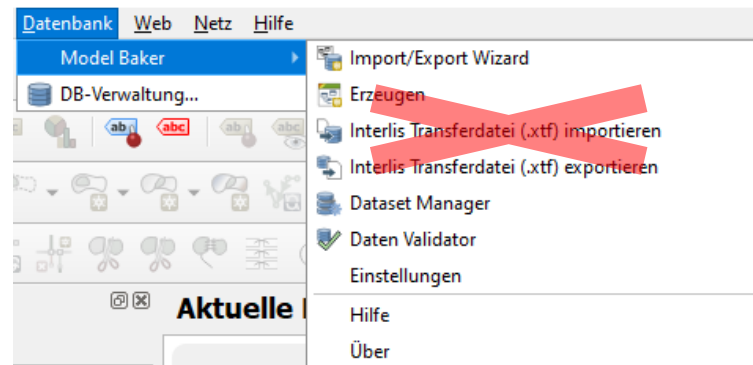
Datenbank Web Netz Hilfe
Model Baker
DB-Verwaltung...
Import/Export Wizard
Erzeugen
Interlis Transferdatei (.xtf) importieren
Interlis Transferdatei (.xtf) exportieren
Dataset Manager
Daten Validator
Einstellungen
Hilfe
Über
Aktuelle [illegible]